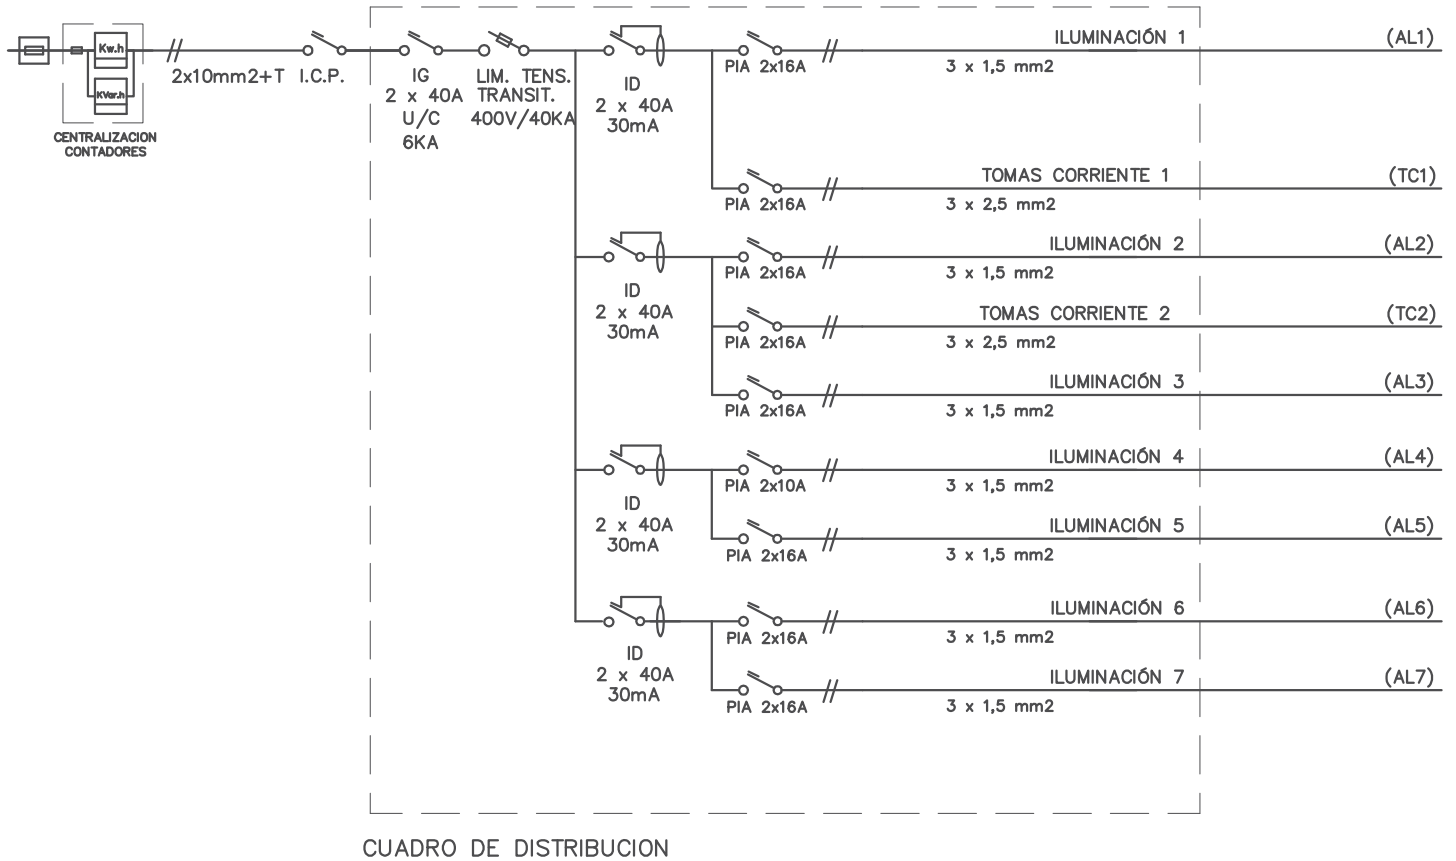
Kw.h
KVar.h
CENTRALIZACION CONTADORES

2x10mm2+T I.C.P.

IG
2 x 40A
U/C
6KA

LIM. TENS.
TRANSIT.
400V/40KA

ID
2 x 40A
30mA

PIA 2x16A
ILUMINACIÓN 1
3 x 1,5 mm2
(AL1)

PIA 2x16A
TOMAS CORRIENTE 1
3 x 2,5 mm2
(TC1)

ID
2 x 40A
30mA

PIA 2x16A
ILUMINACIÓN 2
3 x 1,5 mm2
(AL2)

PIA 2x16A
TOMAS CORRIENTE 2
3 x 2,5 mm2
(TC2)

PIA 2x16A
ILUMINACIÓN 3
3 x 1,5 mm2
(AL3)

ID
2 x 40A
30mA

PIA 2x10A
ILUMINACIÓN 4
3 x 1,5 mm2
(AL4)

PIA 2x16A
ILUMINACIÓN 5
3 x 1,5 mm2
(AL5)

ID
2 x 40A
30mA

PIA 2x16A
ILUMINACIÓN 6
3 x 1,5 mm2
(AL6)

PIA 2x16A
ILUMINACIÓN 7
3 x 1,5 mm2
(AL7)

CUADRO DE DISTRIBUCION